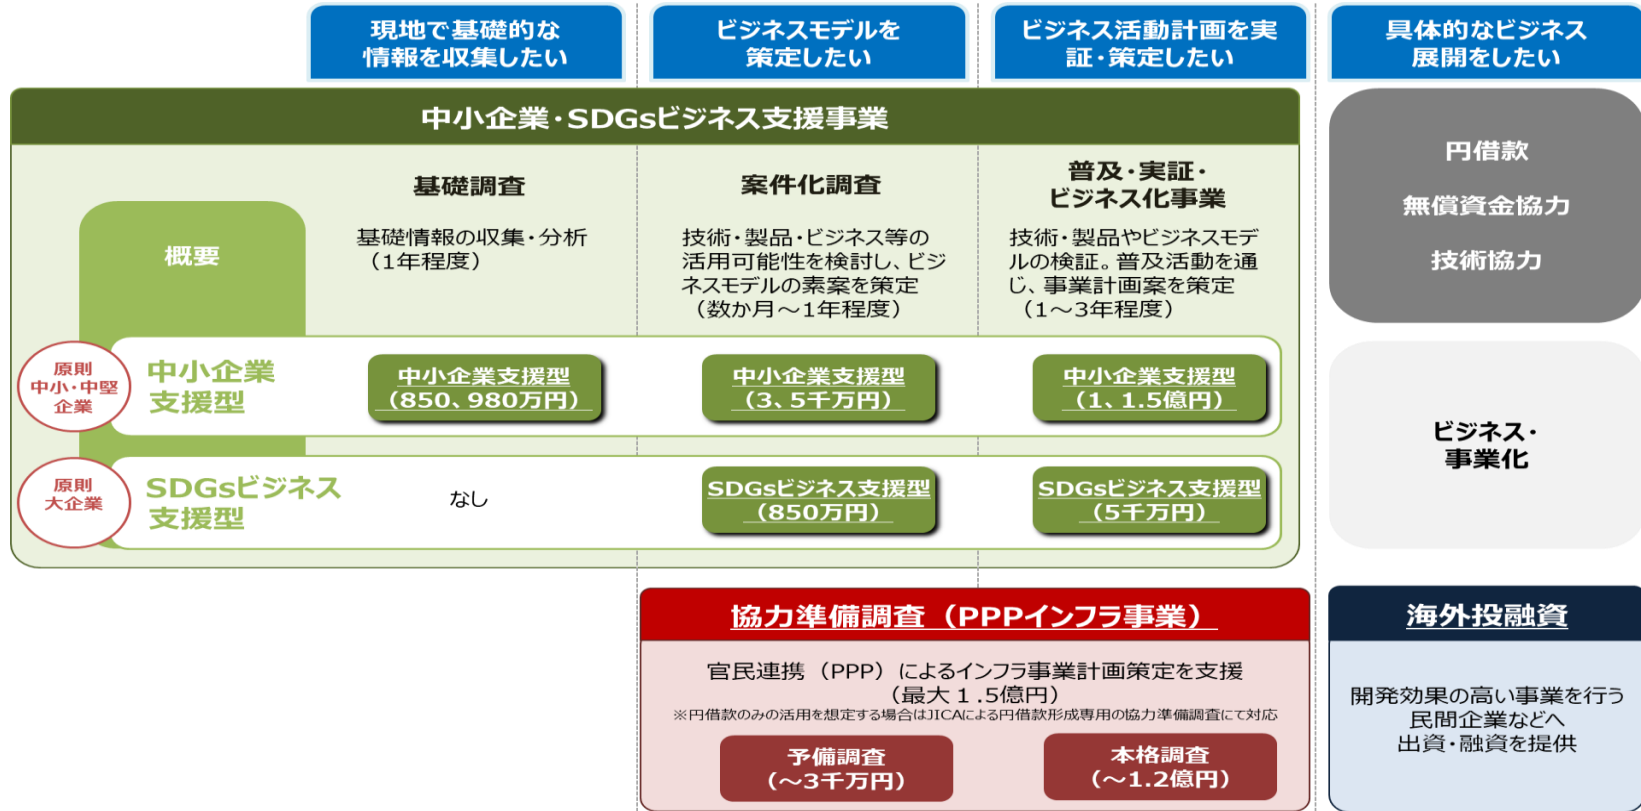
現地で基礎的な情報を収集したい

ビジネスモデルを策定したい

ビジネス活動計画を実証・策定したい

具体的なビジネス展開をしたい

中小企業・SDGsビジネス支援事業

基礎調査

案件化調査

普及・実証・ビジネス化事業

概要

基礎情報の収集・分析（1年程度）

技術・製品・ビジネス等の活用可能性を検討し、ビジネスモデルの素案を策定（数か月～1年程度）

技術・製品やビジネスモデルの検証。普及活動を通じ、事業計画案を策定（1～3年程度）

原則 中小・中堅企業

中小企業支援型

中小企業支援型（850、980万円）

中小企業支援型（3、5千万円）

中小企業支援型（1、1.5億円）

原則 大企業

SDGsビジネス支援型

なし

SDGsビジネス支援型（850万円）

SDGsビジネス支援型（5千万円）

円借款

無償資金協力

技術協力

ビジネス・事業化

協力準備調査（PPPインフラ事業）

官民連携（PPP）によるインフラ事業計画策定を支援（最大１.5億円）

※円借款のみの活用を想定する場合はJICAによる円借款形成専用の協力準備調査にて対応

予備調査（～3千万円）

本格調査（～1.2億円）

海外投融資

開発効果の高い事業を行う民間企業などへ出資・融資を提供